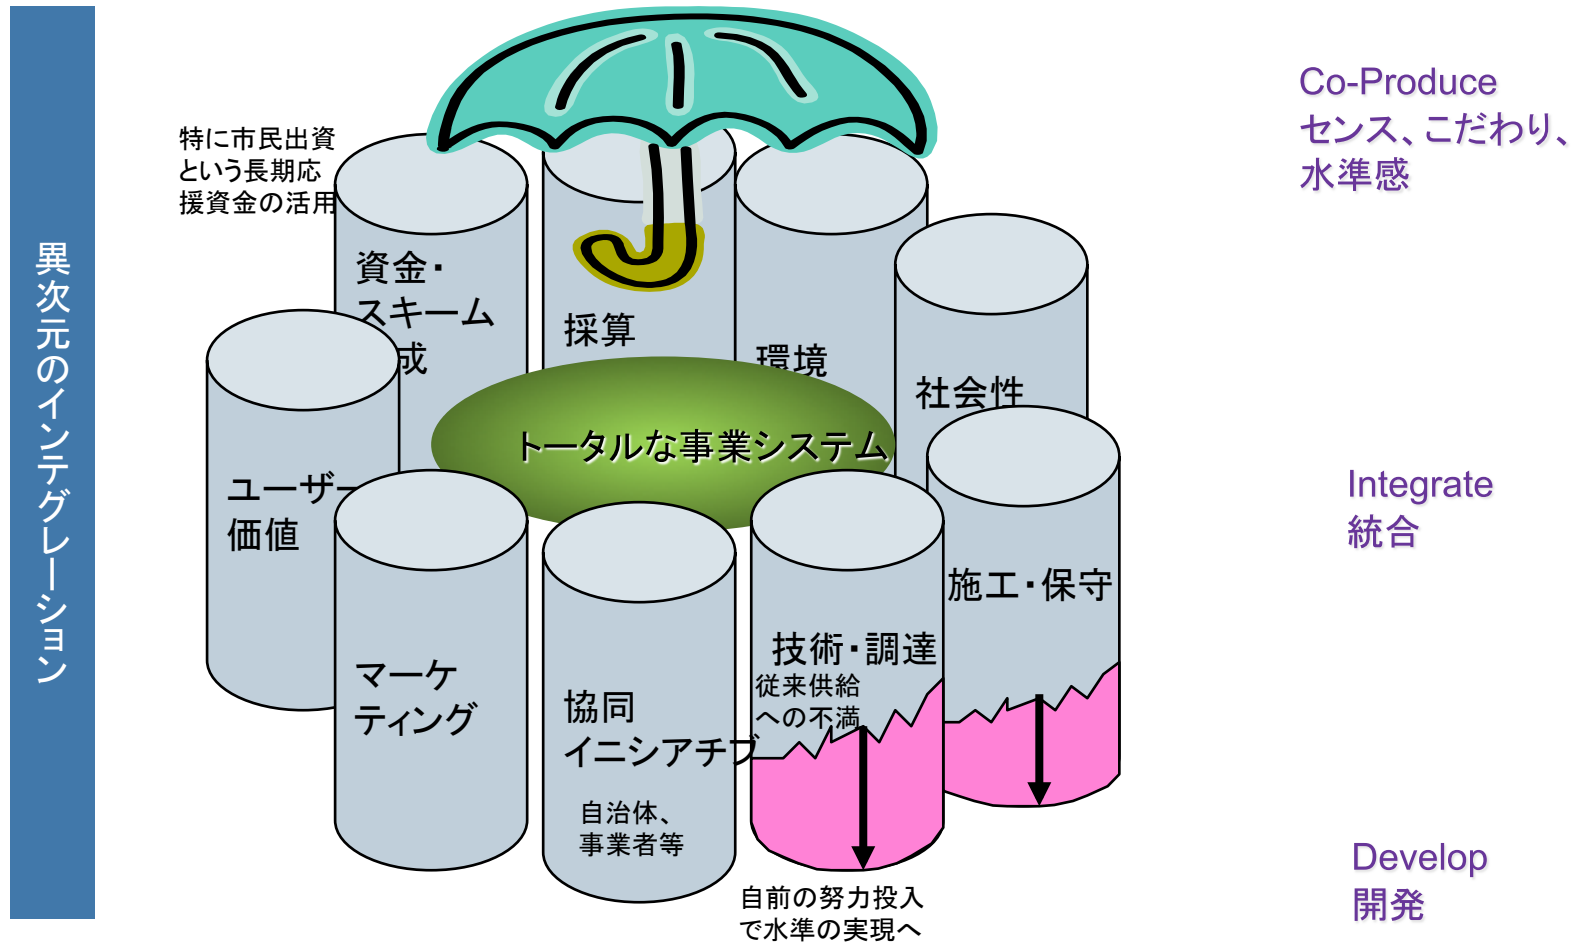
異次元のインテグレーション

特に市民出資という長期応援資金の活用

資金・スキーム
成

採算

環境

社会性

ユーザー
価値

トータルな事業システム

マーケティング

協同
イニシアチブ

自治体、
事業者等

技術・調達
従来供給への不満

施工・保守

自前の努力投入で水準の実現へ

Co-Produce
センス、こだわり、
水準感

Integrate
統合

Develop
開発